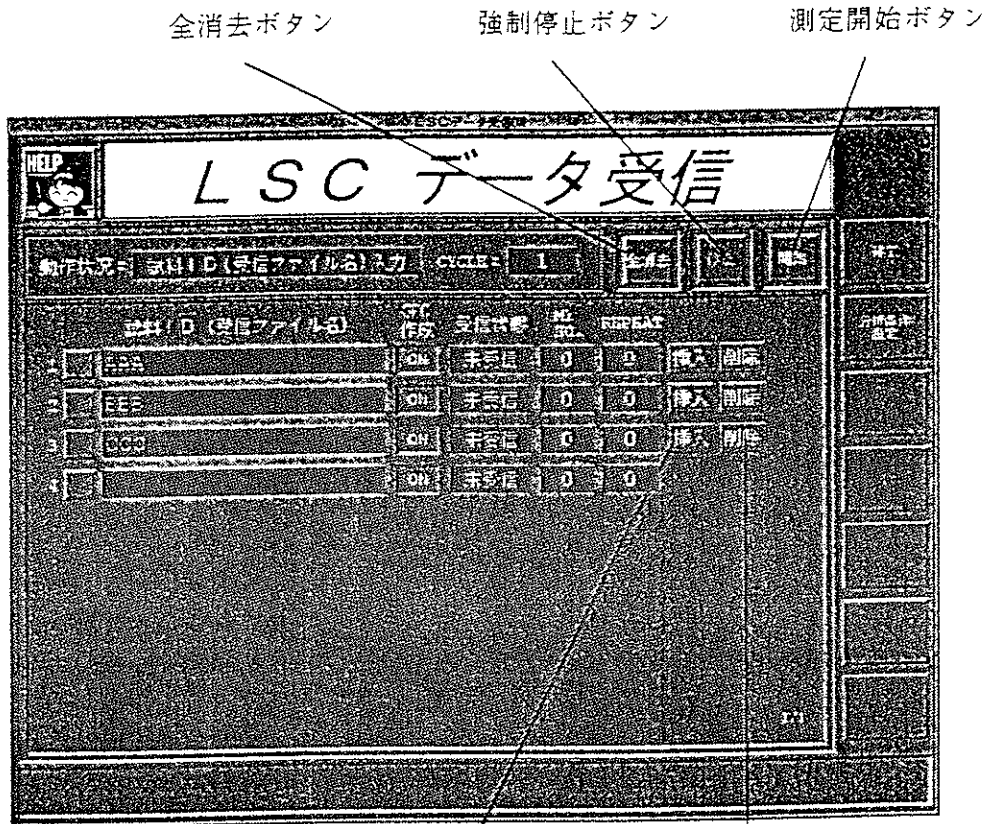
全消去ボタン
強制停止ボタン
測定開始ボタン

HELP
LSC データ受信

動作状況= 試料ID(受信ファイル名)入力 CYCLE= 1
全消去
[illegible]
開始
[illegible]

試料ID(受信ファイル名)
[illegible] 作成
受信状態
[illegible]
REPEAT
分析条件設定

1 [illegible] ON 未受信 0 0 挿入 削除
2 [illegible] ON 未受信 0 0 挿入 削除
3 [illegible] ON 未受信 0 0 挿入 削除
4 ON 未受信 0 0

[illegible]